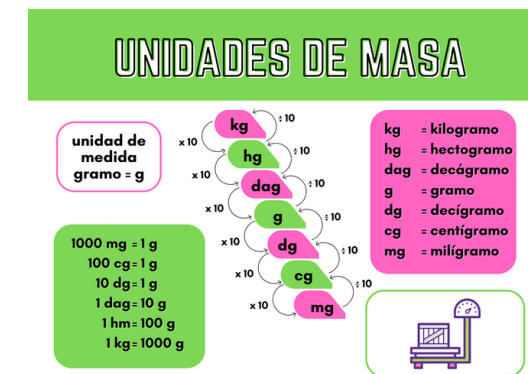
UNIDADES DE MASA

unidad de medida gramo = g

1000 mg = 1 g
100 cg = 1 g
10 dg = 1 g
1 dag = 10 g
1 hm = 100 g
1 kg = 1000 g

kg
x 10
÷ 10
hg
x 10
÷ 10
dag
x 10
÷ 10
g
x 10
÷ 10
dg
x 10
÷ 10
cg
x 10
÷ 10
mg

kg = kilogramo
hg = hectogramo
dag = decágramo
g = gramo
dg = decígramo
cg = centígramo
mg = milígramo